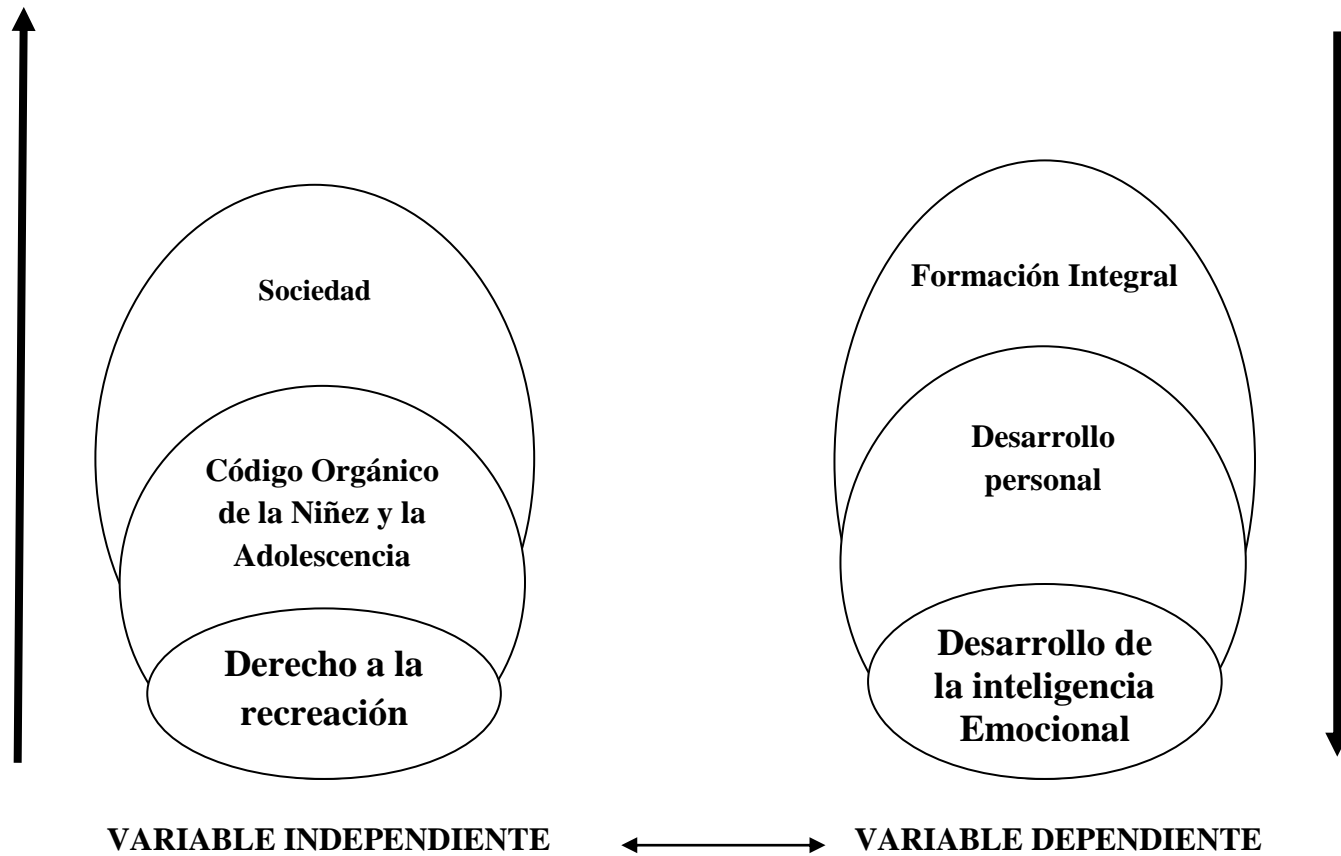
Sociedad

Código Orgánico de la Niñez y la Adolescencia

Derecho a la recreación

Formación Integral

Desarrollo personal

Desarrollo de la inteligencia Emocional

VARIABLE INDEPENDIENTE

VARIABLE DEPENDIENTE